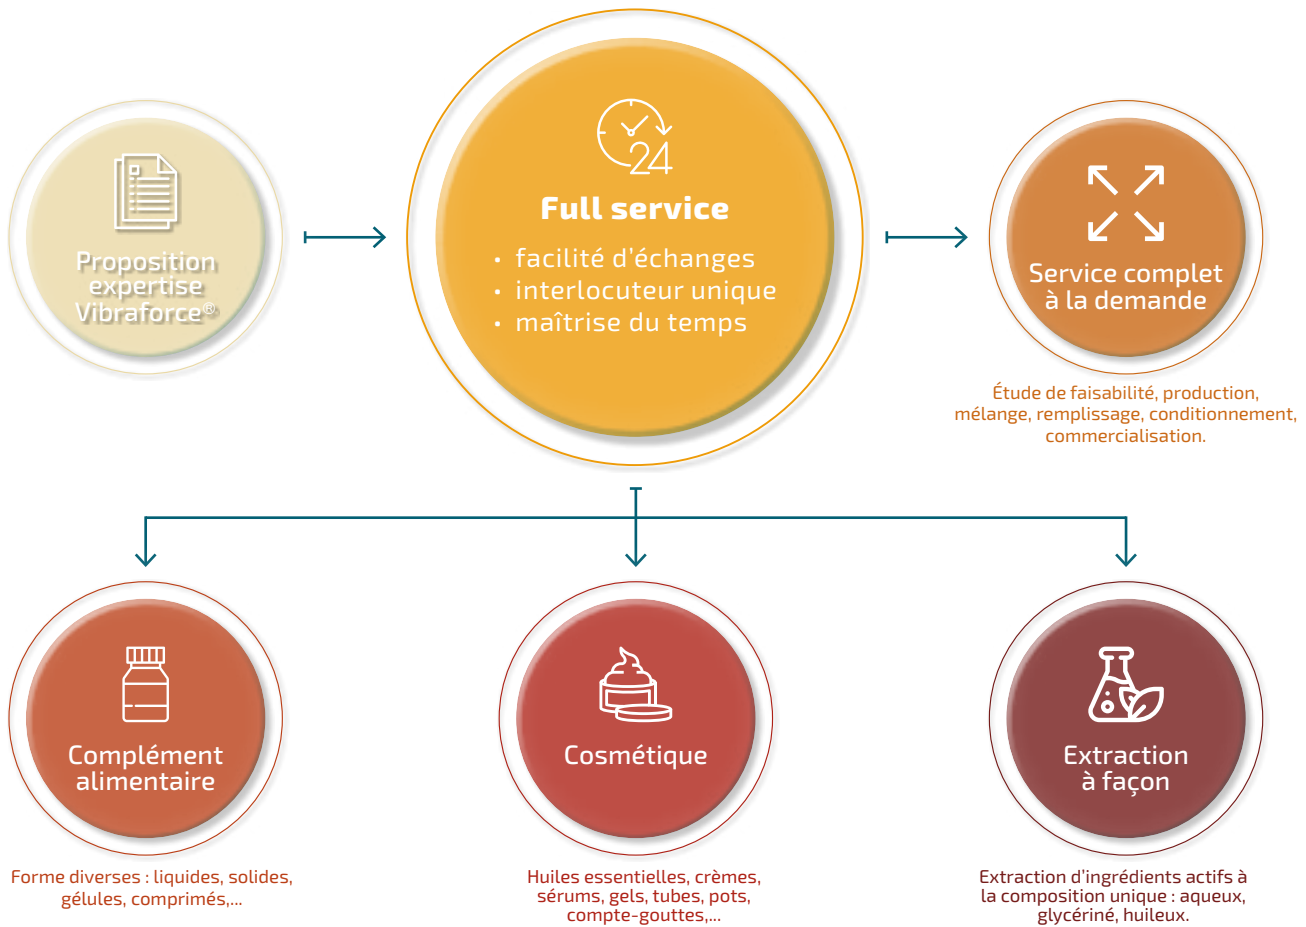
Proposition expertise Vibraforce®

24

Full service

• facilité d'échanges
• interlocuteur unique
• maîtrise du temps

Service complet à la demande

Étude de faisabilité, production, mélange, remplissage, conditionnement, commercialisation.

Complément alimentaire

Forme diverses : liquides, solides, gélules, comprimés,...

Cosmétique

Huiles essentielles, crèmes, sérums, gels, tubes, pots, compte-gouttes,...

Extraction à façon

Extraction d'ingrédients actifs à la composition unique : aqueux, glycériné, huileux.